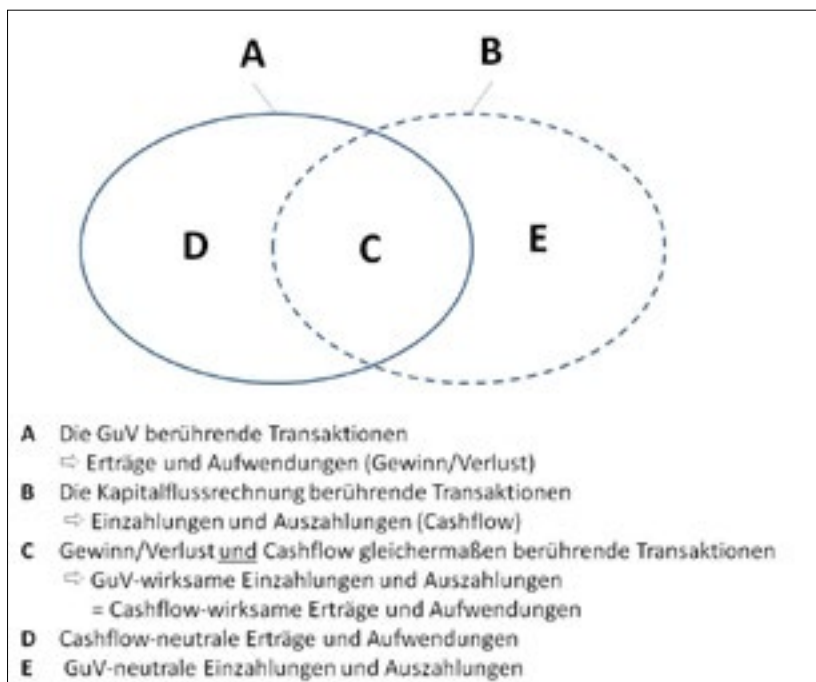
A

B

D

C

E

A Die GuV berührende Transaktionen
⇨ Erträge und Aufwendungen (Gewinn/Verlust)

B Die Kapitalflussrechnung berührende Transaktionen
⇨ Einzahlungen und Auszahlungen (Cashflow)

C Gewinn/Verlust und Cashflow gleichermaßen berührende Transaktionen
⇨ GuV-wirksame Einzahlungen und Auszahlungen
= Cashflow-wirksame Erträge und Aufwendungen

D Cashflow-neutrale Erträge und Aufwendungen

E GuV-neutrale Einzahlungen und Auszahlungen